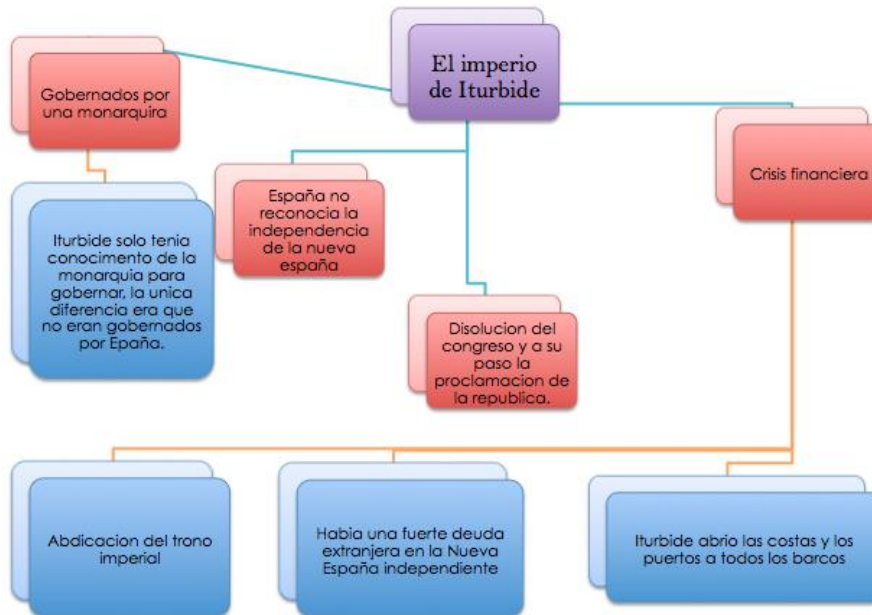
El imperio de Iturbide

Gobernados por una monarquira

Iturbide solo tenia conocimento de la monarquia para gobernar, la unica diferencia era que no eran gobernados por Epaña.

España no reconocia la independencia de la nueva españa

Disolucion del congreso y a su paso la proclamacion de la republica.

Crisis financiera

Abdicacion del trono imperial

Habia una fuerte deuda extranjera en la Nueva España independiente

Iturbide abrio las costas y los puertos a todos los barcos